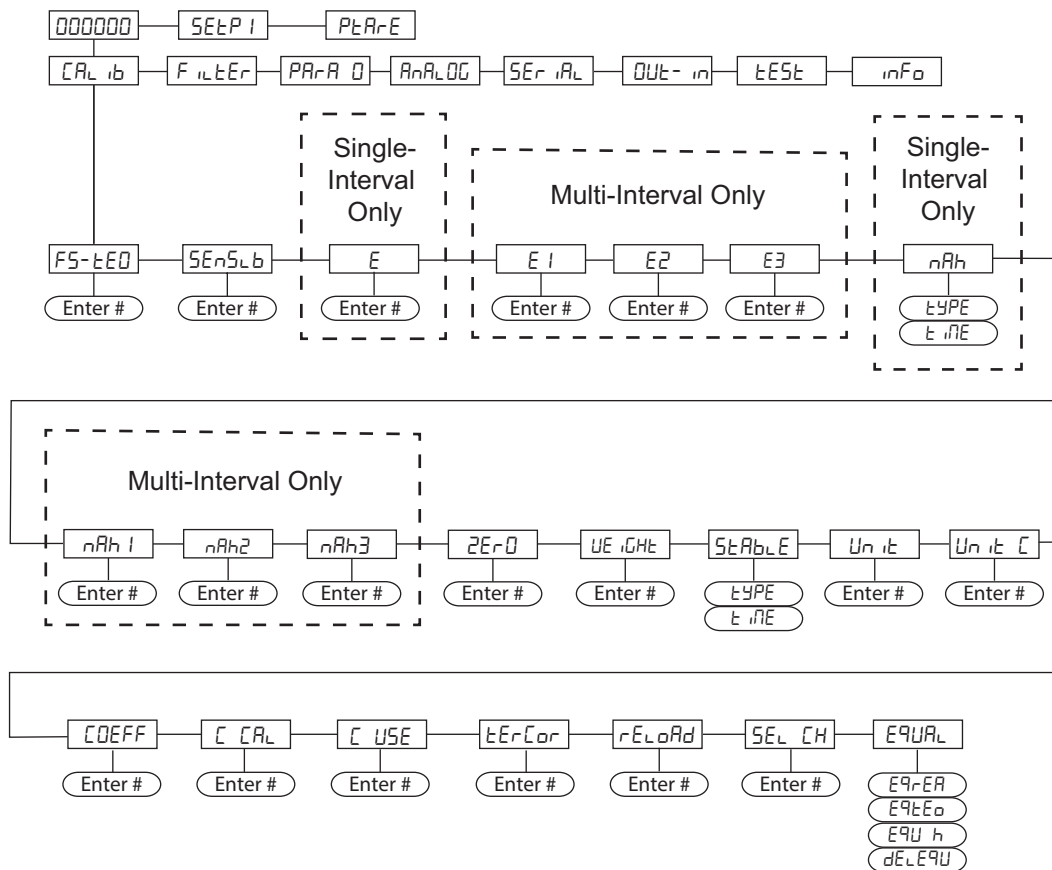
000000
SEtP 1
PtArE
CAL ib
F iLtEr
PArA 0
AnALOG
SEr iAL
OUt- in
tESt
inFo
Single-Interval Only
Multi-Interval Only
Single-Interval Only
FS-tE0
Enter #
SEnSLb
Enter #
E
Enter #
E 1
Enter #
E2
Enter #
E3
Enter #
nAh
tYPE
t iME
Multi-Interval Only
nAh 1
Enter #
nAh2
Enter #
nAh3
Enter #
2Er0
Enter #
UE iGHt
Enter #
StAbLE
tYPE
t iME
Un it
Enter #
Un it C
Enter #
COEFF
Enter #
C CAL
Enter #
C USE
Enter #
tErCor
Enter #
rELoAd
Enter #
SEL CH
Enter #
E9UAL
E9rEA
E9tEo
E9U h
dELE9U